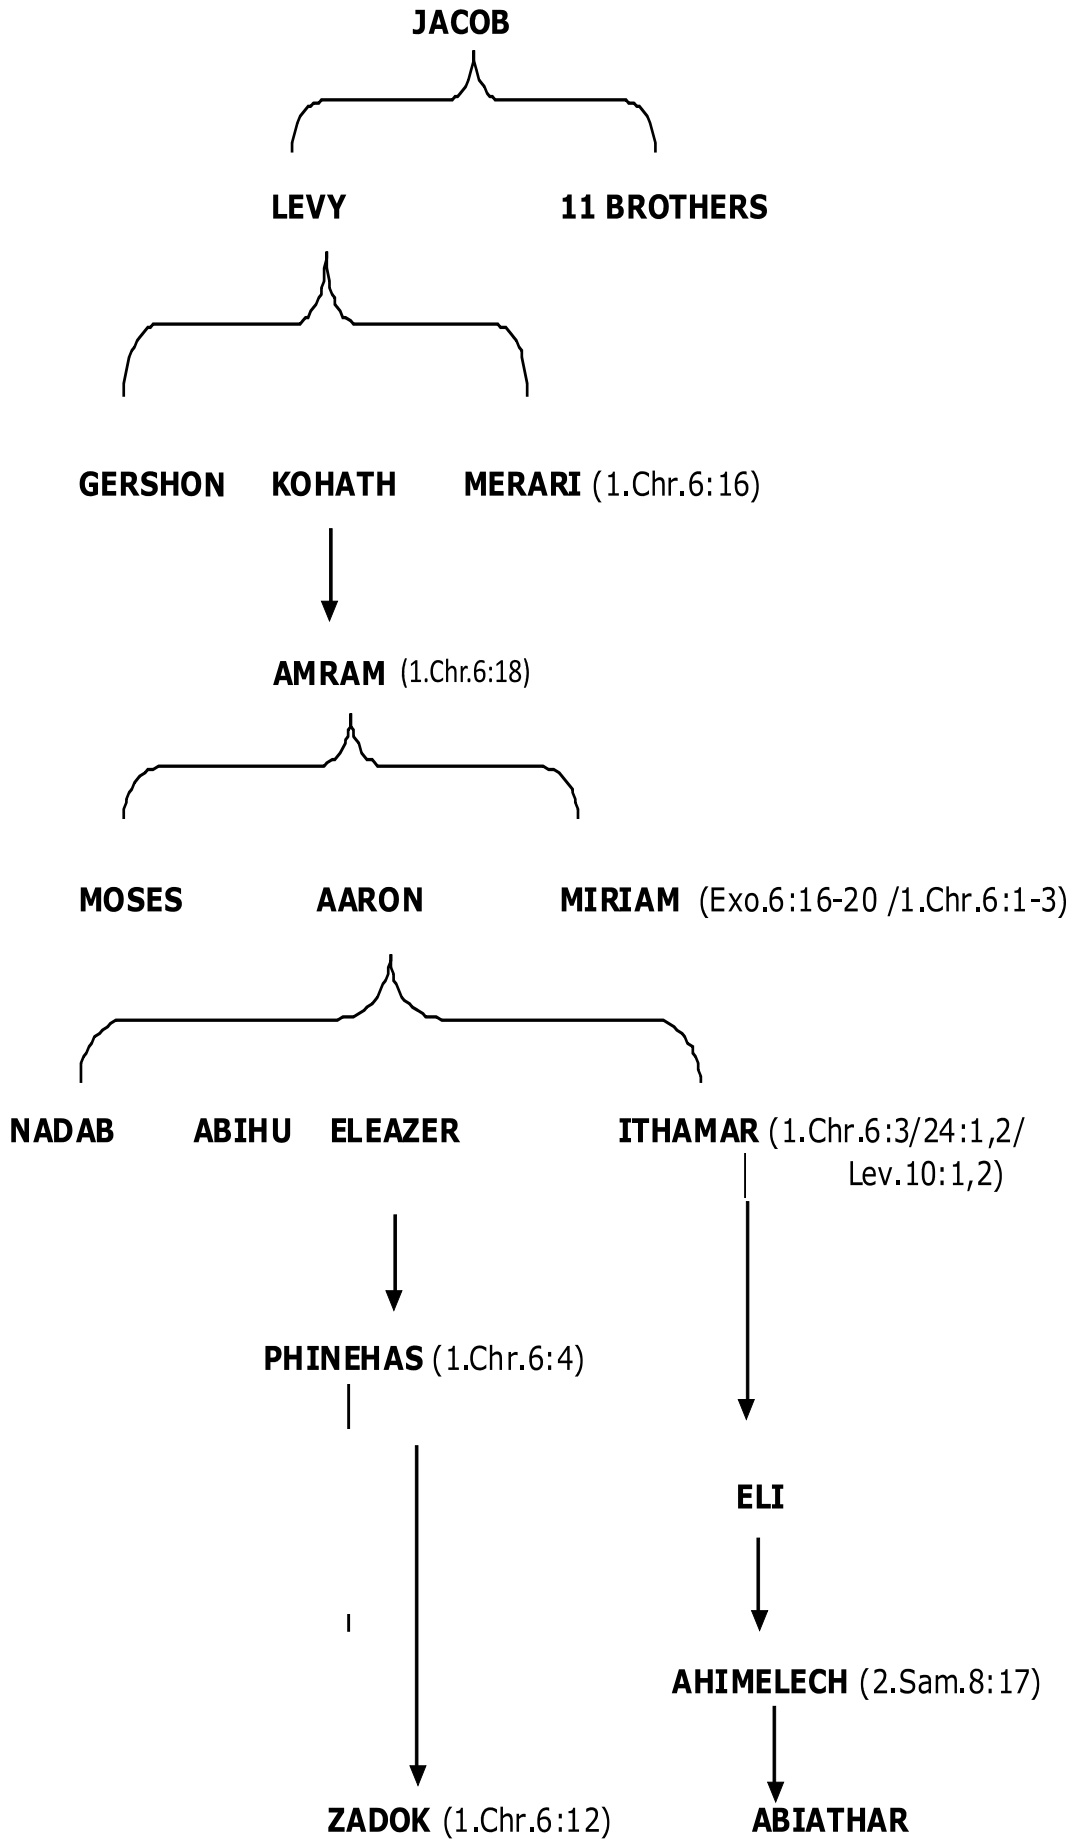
JACOB

LEVY 11 BROTHERS

GERSHON KOHATH MERARI (1.Chr.6:16)

AMRAM (1.Chr.6:18)

MOSES AARON MIRIAM (Exo.6:16-20 /1.Chr.6:1-3)

NADAB ABIHU ELEAZER ITHAMAR (1.Chr.6:3/24:1,2/ Lev.10:1,2)

PHINEHAS (1.Chr.6:4)

ELI

AHIMELECH (2.Sam.8:17)

ZADOK (1.Chr.6:12) ABIATHAR